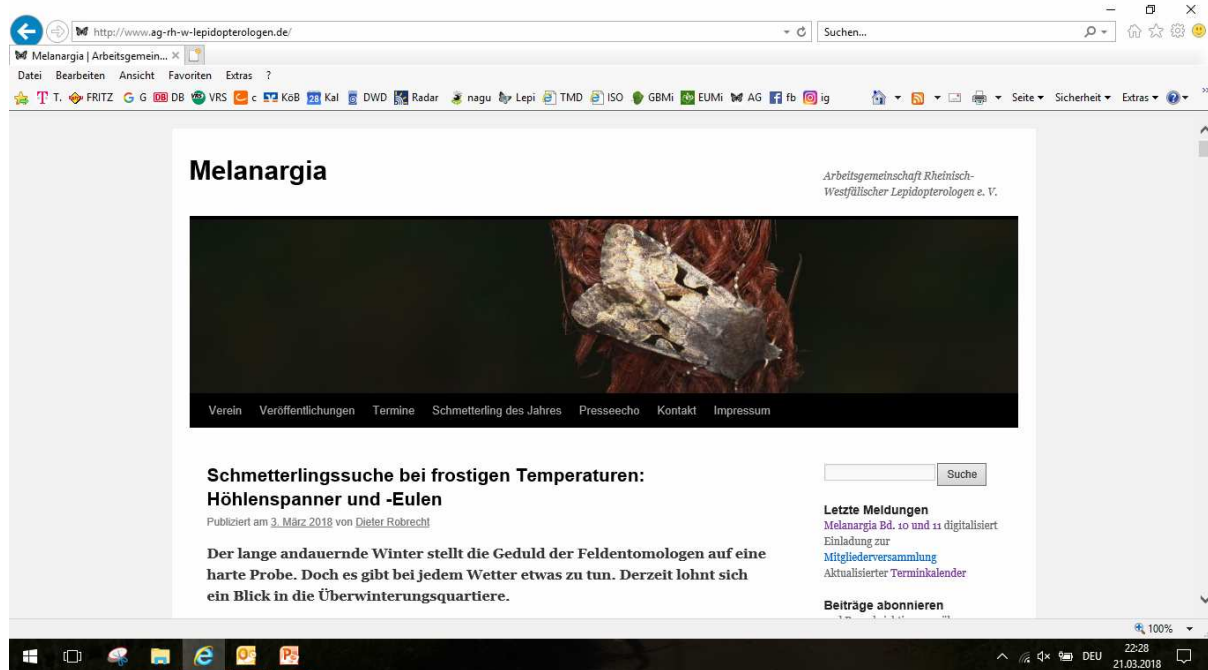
http://www.ag-rh-w-lepidopterologen.de/

Suchen...

Melanargia | Arbeitsgemein... ×

Datei Bearbeiten Ansicht Favoriten Extras ?

T. FRITZ G G DB DB VRS c KöB 28 Kal DWD Radar nagu Lepi TMD ISO GBMi EUMi AG fb ig

Seite ▾ Sicherheit ▾ Extras ▾

Melanargia

Arbeitsgemeinschaft Rheinisch-Westfälischer Lepidopterologen e. V.

Verein Veröffentlichungen Termine Schmetterling des Jahres Presseecho Kontakt Impressum

Schmetterlingssuche bei frostigen Temperaturen: Höhlenspanner und -Eulen

Publiziert am 3. März 2018 von Dieter Robrecht

Der lange andauernde Winter stellt die Geduld der Feldentomologen auf eine harte Probe. Doch es gibt bei jedem Wetter etwas zu tun. Derzeit lohnt sich ein Blick in die Überwinterungsquartiere.

Suche

Letzte Meldungen

Melanargia Bd. 10 und 11 digitalisiert

Einladung zur Mitgliederversammlung

Aktualisierter Terminkalender

Beiträge abonnieren

100%

DEU 22:28 21.03.2018